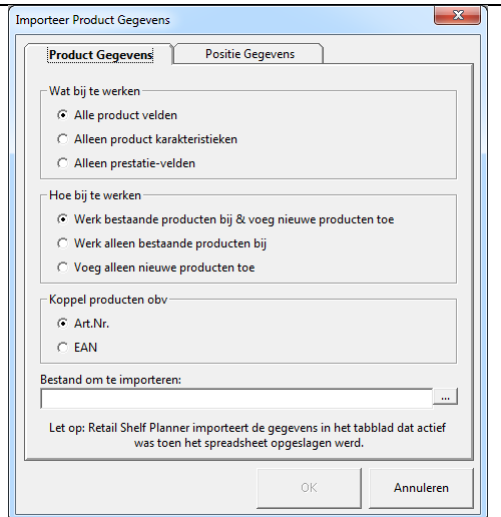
Importeer Product Gegevens

Product Gegevens
Positie Gegevens

Wat bij te werken
Alle product velden
Alleen product karakteristieken
Alleen prestatie-velden

Hoe bij te werken
Werk bestaande producten bij & voeg nieuwe producten toe
Werk alleen bestaande producten bij
Voeg alleen nieuwe producten toe

Koppel producten obv
Art.Nr.
EAN

Bestand om te importeren:
...

Let op: Retail Shelf Planner importeert de gegevens in het tabblad dat actief was toen het spreadsheet opgeslagen werd.

OK
Annuleren